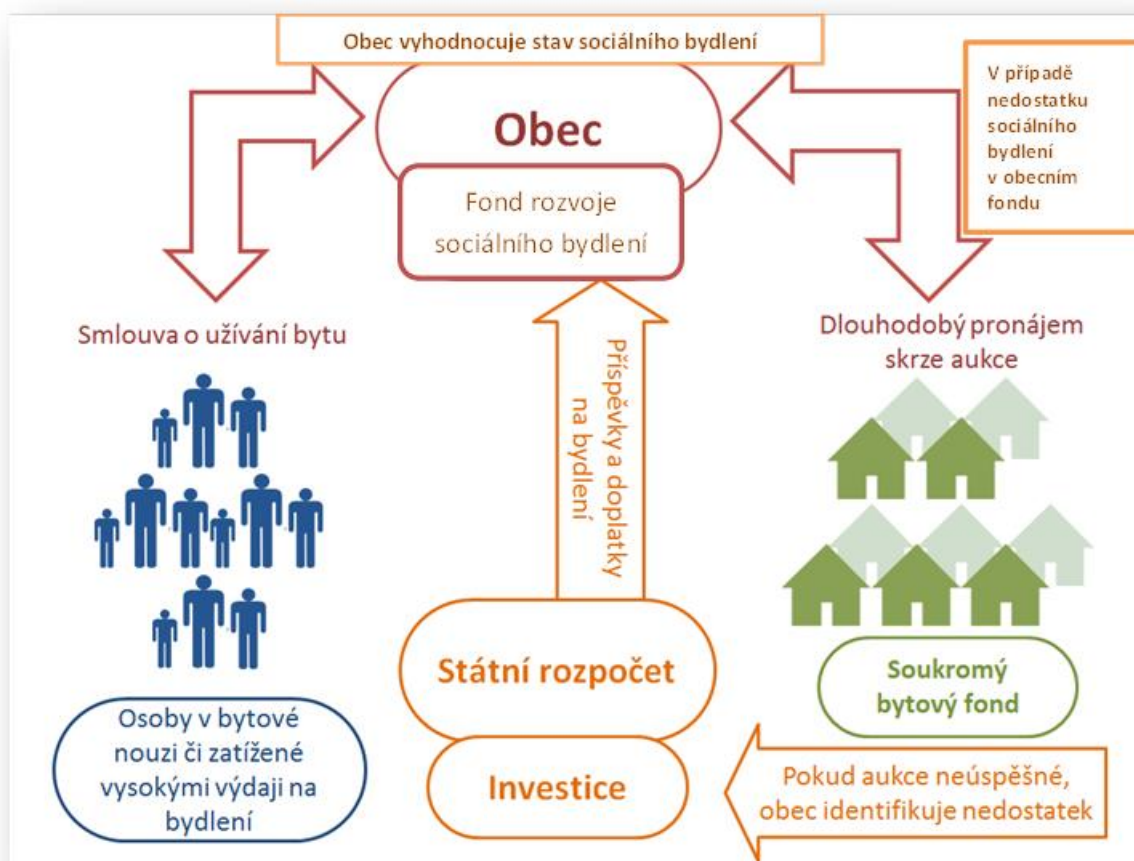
Obec vyhodnocuje stav sociálního bydlení

Obec

Fond rozvoje sociálního bydlení

V případě nedostatku sociálního bydlení v obecním fondu

Smlouva o užívání bytu

Příspěvky a doplatky na bydlení

Dlouhodobý pronájem skrze aukce

Osoby v bytové nouzi či zatížené vysokými výdaji na bydlení

Státní rozpočet

Investice

Soukromý bytový fond

Pokud aukce neúspěšné, obec identifikuje nedostatek